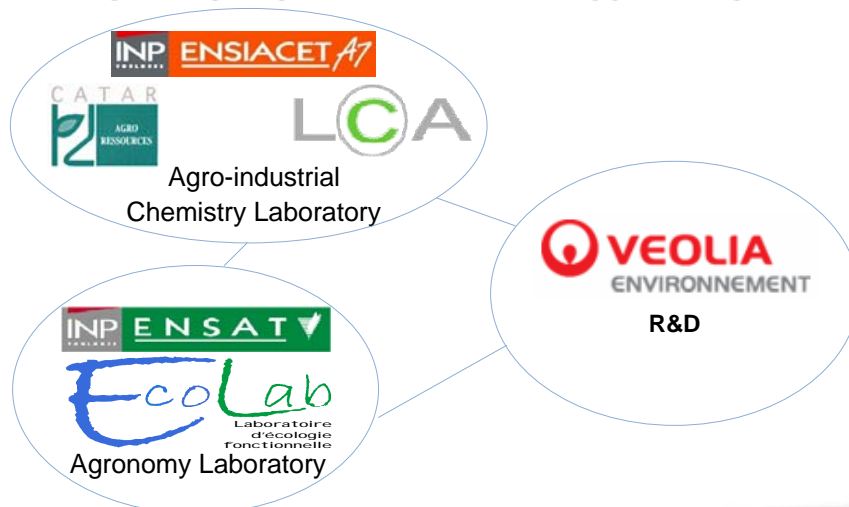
INP TOULOUSE ENSIACET A7

CATAR AGRO RESSOURCES

LCA

Agro-industrial Chemistry Laboratory

VEOLIA ENVIRONNEMENT

R&D

INP TOULOUSE ENSAT

EcoLab Laboratoire d'écologie fonctionnelle

Agronomy Laboratory